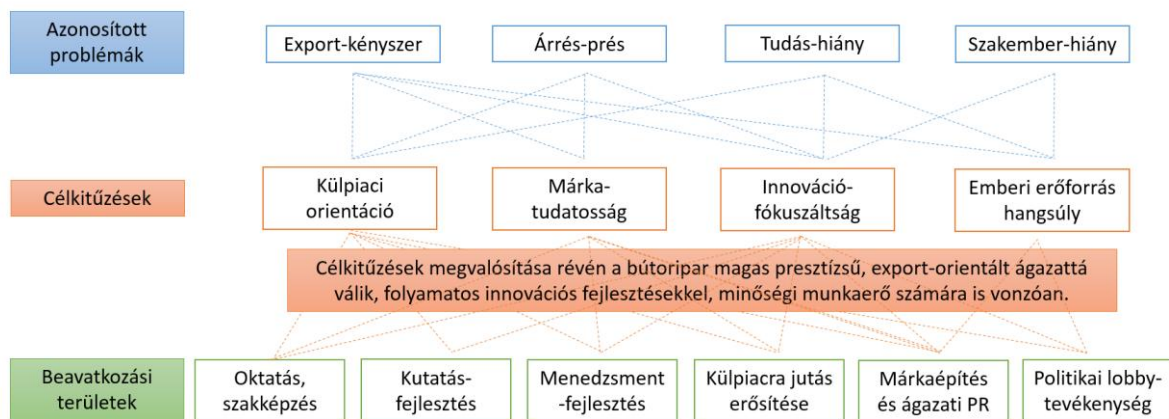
Azonosított problémák

Export-kényszer

Árrés-prés

Tudás-hiány

Szakember-hiány

Célkitűzések

Külpiaci orientáció

Márka-tudatosság

Innováció-fókuszáltság

Emberi erőforrás hangsúly

Célkitűzések megvalósítása révén a bútoripar magas presztízsű, export-orientált ágazattá válik, folyamatos innovációs fejlesztésekkel, minőségi munkaerő számára is vonzóan.

Beavatkozási területek

Oktatás, szakképzés

Kutatás-fejlesztés

Menedzsment -fejlesztés

Külpiacra jutás erősítése

Márkaépítés és ágazati PR

Politikai lobby-tevékenység